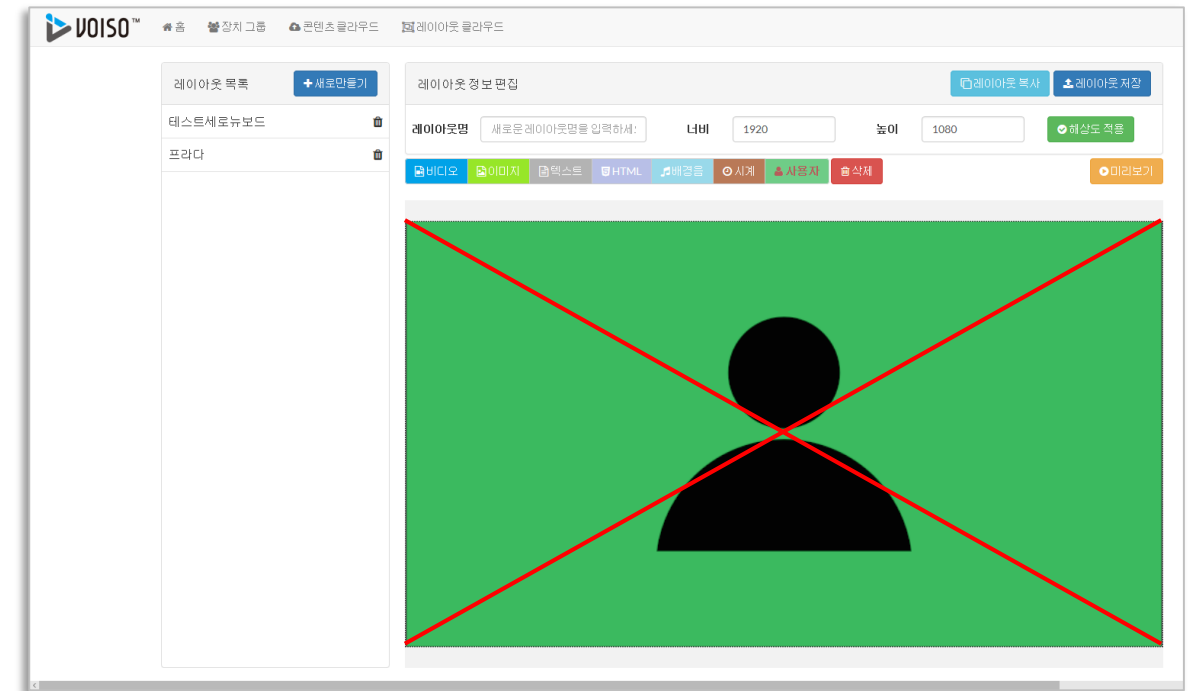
VOISO™ 홈 장치 그룹 콘텐츠 클라우드 레이아웃 클라우드

레이아웃 목록
+새로만들기
테스트세로뉴보드
프라다

레이아웃 정보 편집
레이아웃 복사
레이아웃 저장
레이아웃명
새로운 레이아웃명을 입력하세
너비
1920
높이
1080
해상도 적용
비디오
이미지
텍스트
HTML
배경음
시계
사용자
삭제
미리보기